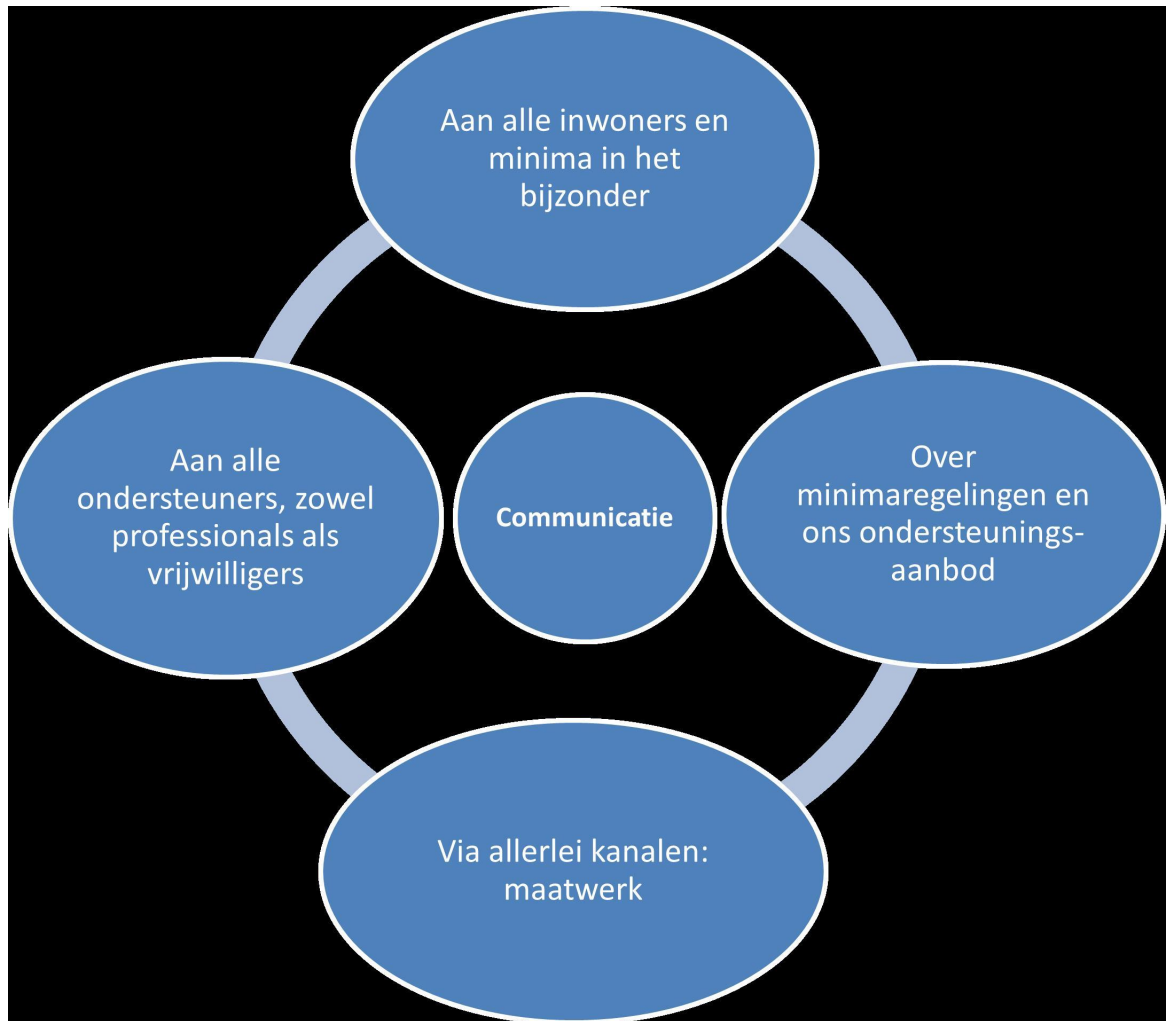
Aan alle inwoners en minima in het bijzonder

Aan alle ondersteuners, zowel professionals als vrijwilligers

Communicatie

Over minimaregelingen en ons ondersteuningsaanbod

Via allerlei kanalen: maatwerk